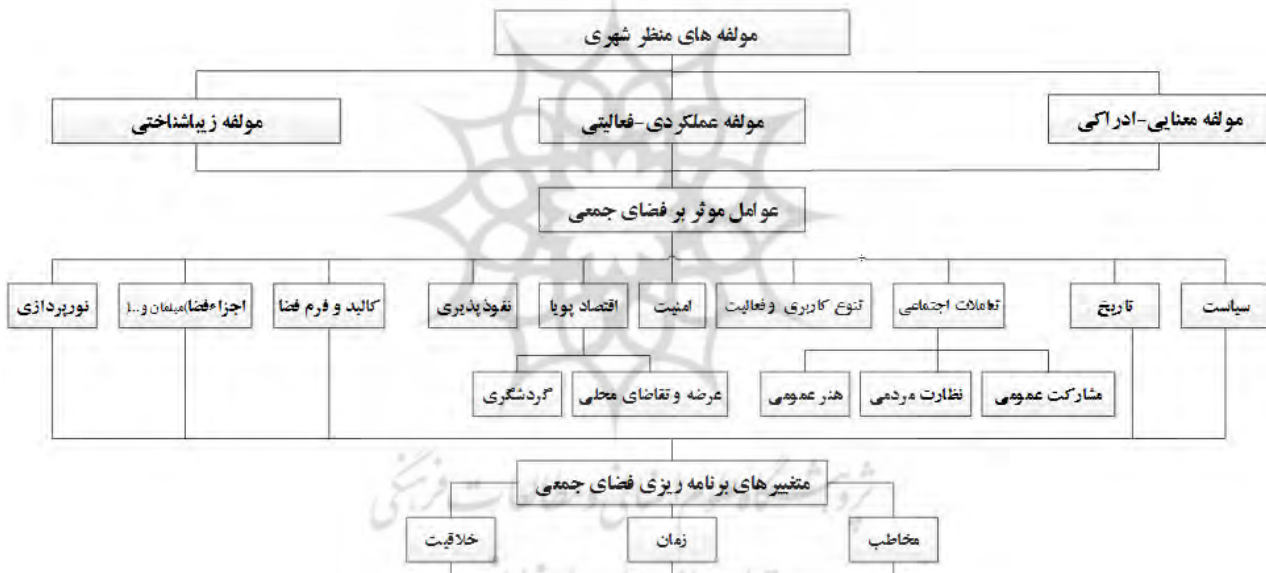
مولفه های منظر شهری

مولفه معنایی-ادراکی

مولفه عملکردی-فعالیتی

مولفه زیباشناختی

عوامل موثر بر فضای جمعی

سیاست

تاریخ

تعاملات اجتماعی

تنوع کاربری وفعالیت

امنیت

اقتصاد پویا

نفوذپذیری

کالبد و فرم فضا

اجزاءفضا(مبلمان و...)

نورپردازی

مشارکت عمومی

نظارت مردمی

هنر عمومی

عرضه وتقاضای محلی

گردشگری

متغیرهای برنامه ریزی فضای جمعی

مخاطب

زمان

خلاقیت

پژوهشگاه علوم انسانی و مطالعات فرهنگی